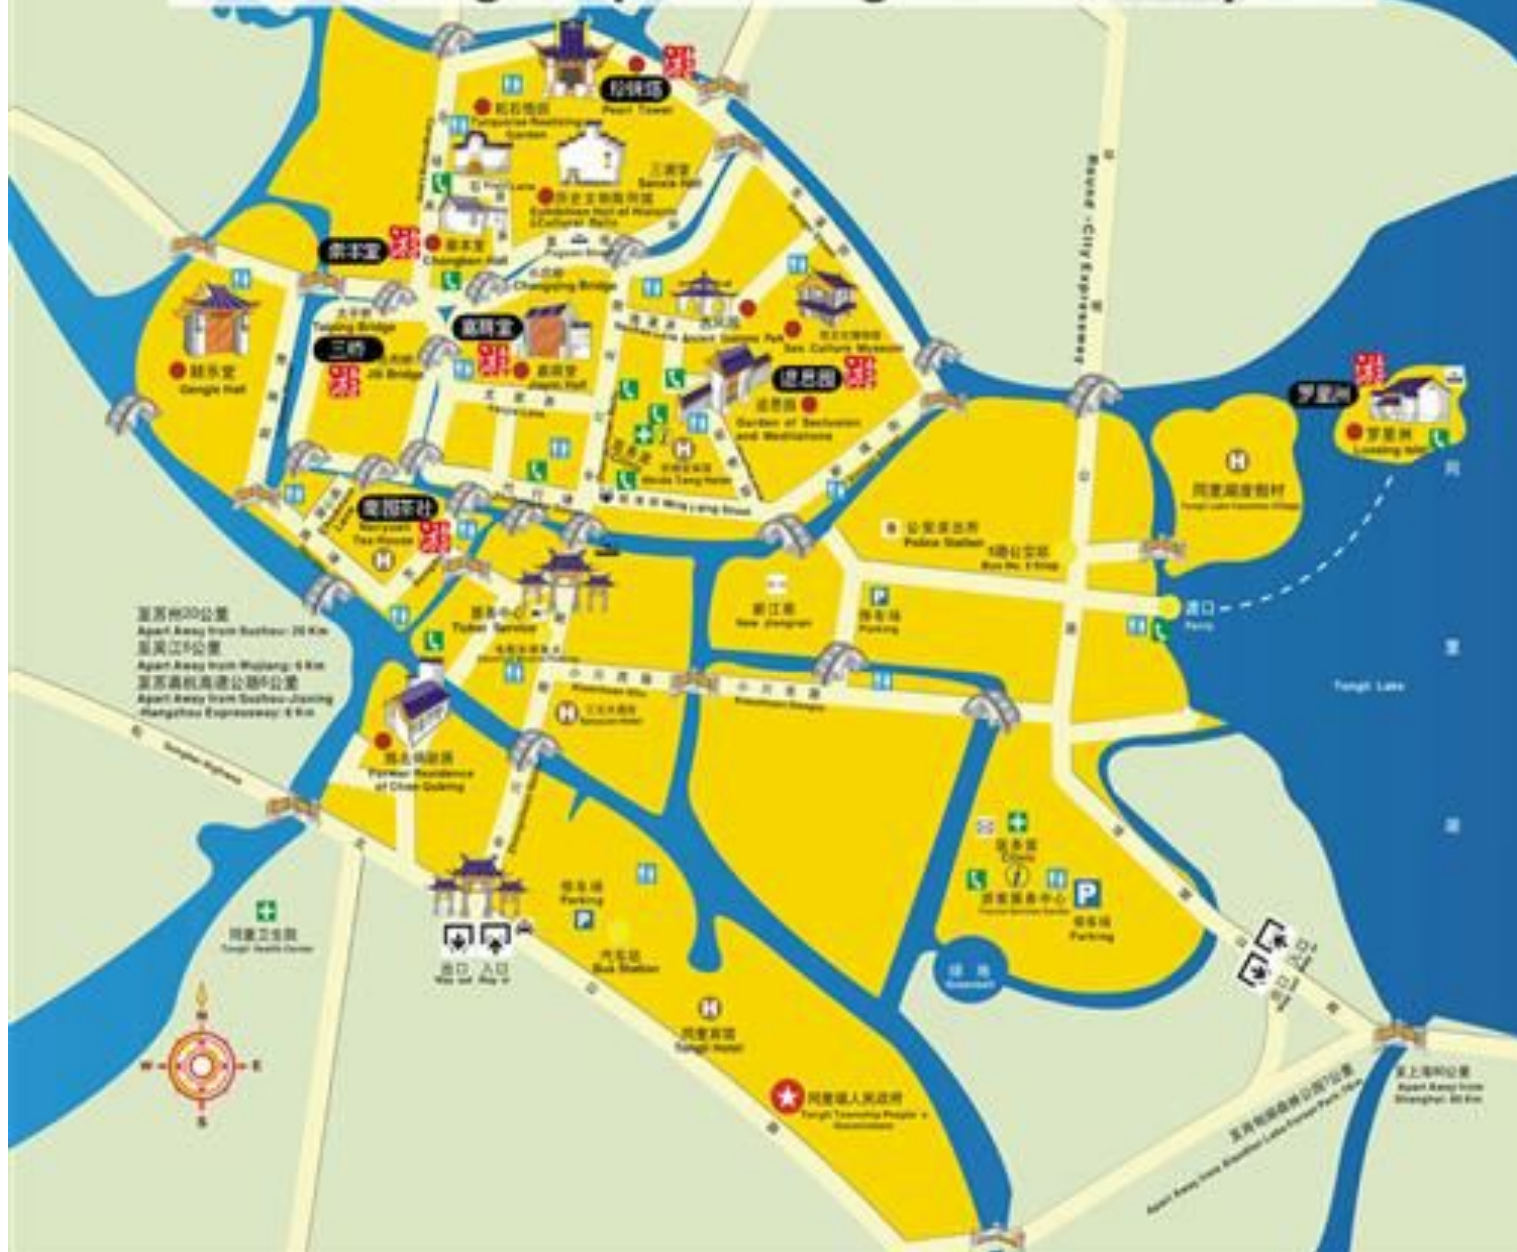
珍珠塔
Pearl Tower
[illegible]
Turquoise Restraining Garden
三德堂
Sande Hall
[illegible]
陈去病故居
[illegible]
Exhibition Hall of Historic Cultural Relic
崇本堂
Chongben Hall
长庆桥
Changqing Bridge
太平桥
Taiping Bridge
嘉荫堂
Jiayin Hall
三桥
吉利桥
Jili Bridge
耕乐堂
Gengle Hall
退思园
Garden of Seclusion and Meditation
Ancient Scenic Park
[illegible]
Sex Culture Museum
Ming Long Street
Jingsi Tang Hotel
南园茶社
Nanyuan Tea House
罗星洲
罗星洲
Luoxing Islet
同里湖度假村
Tongli Lake Vacation Village
公安派出所
Police Station
5路公交站
Bus No.5 Stop
渡口
Ferry
新江南
New Jiangnan
停车场
Parking
Bayue-City Expressway
Tourist Service
至苏州20公里
Apart Away from Suzhou: 20 Km
至吴江6公里
Apart Away from Wujiang: 6 Km
至苏嘉杭高速公路6公里
Apart Away from Suzhou-Jiaxing-Hangzhou Expressway: 6 Km
Tongli Highway
陈去病故居
Former Residence of Chen Qubing
Pinecrown Street
同里湖
Tongli Lake
卫生室
Clinic
游客服务中心
Tourist Service Center
停车场
Parking
停车场
Parking
汽车站
Bus Station
出口
Way out
入口
Way in
同里宾馆
Tongli Hotel
同里镇人民政府
Tongli Township People's Government
同里卫生院
Tongli Health Center
绿地
Greenbelt
至上海80公里
Apart Away from Shanghai: 80 Km
至同里湖森林公园7公里
Apart Away from Tongli Lake Forest Park 7Km
N
S
W
E